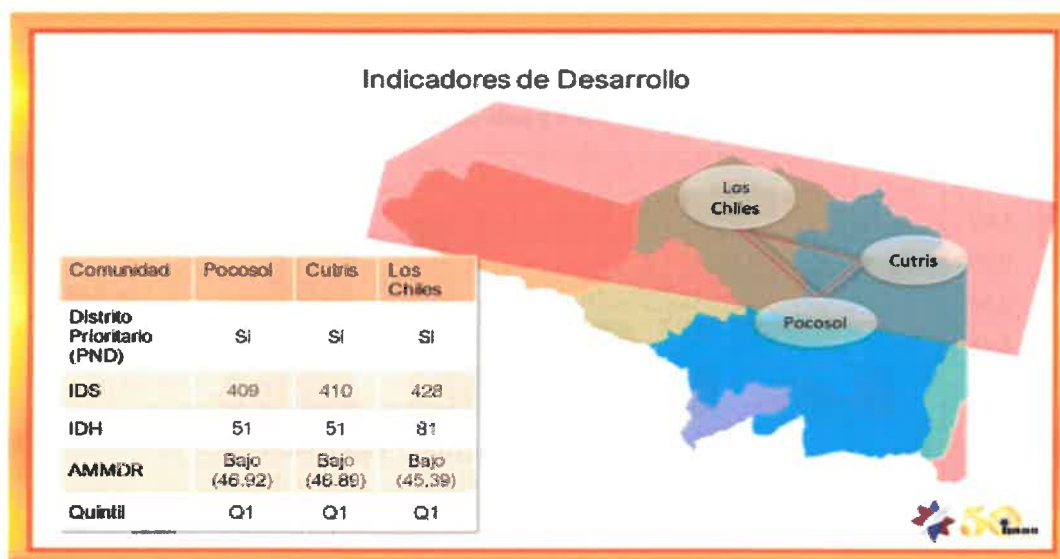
Indicadores de Desarrollo

Los Chiles

Cutris

Pocosol

| Comunidad | Pocosol | Cutris | Los Chiles |
|---|---|---|---|
| Distrito Prioritario (PND) | Si | Si | Si |
| IDS | 409 | 410 | 428 |
| IDH | 51 | 51 | 81 |
| AMMDR | Bajo (46.92) | Bajo (46.89) | Bajo (45.39) |
| Quintil | Q1 | Q1 | Q1 |

50